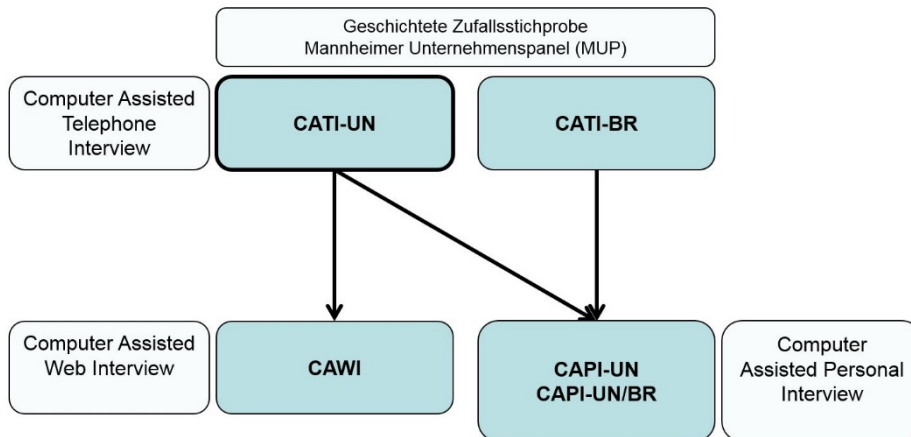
Geschichtete Zufallsstichprobe
Mannheimer Unternehmenspanel (MUP)

Computer Assisted Telephone Interview

CATI-UN

CATI-BR

Computer Assisted Web Interview

CAWI

CAPI-UN
CAPI-UN/BR

Computer Assisted Personal Interview